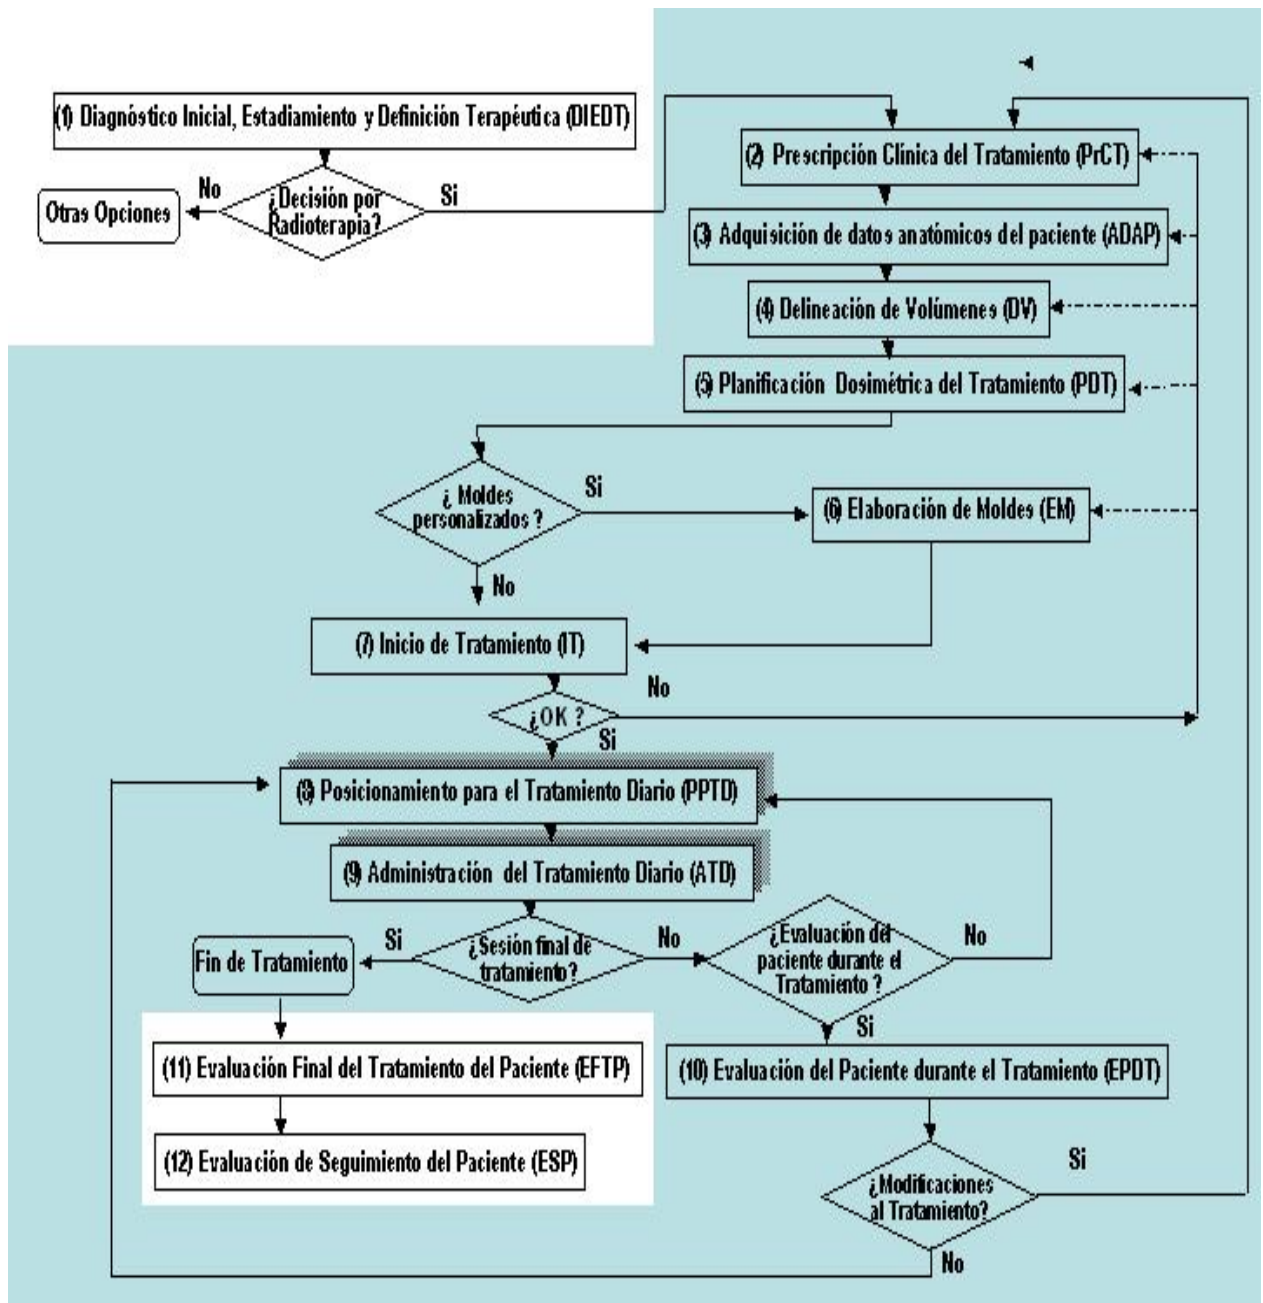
(1) Diagnóstico Inicial, Estadiamiento y Definición Terapéutica (DIEDT)

¿Decisión por Radioterapia?

No

Otras Opciones

Si

(2) Prescripción Clínica del Tratamiento (PrCT)

(3) Adquisición de datos anatómicos del paciente (ADAP)

(4) Delineación de Volúmenes (DV)

(5) Planificación Dosimétrica del Tratamiento (PDT)

¿ Moldes personalizados ?

Si

(6) Elaboración de Moldes (EM)

No

(7) Inicio de Tratamiento (IT)

No

¿OK ?

Si

(8) Posicionamiento para el Tratamiento Diario (PPTD)

(9) Administración del Tratamiento Diario (ATD)

Si

¿Sesión final de tratamiento?

No

¿Evaluación del paciente durante el Tratamiento ?

No

Fin de Tratamiento

Si

(11) Evaluación Final del Tratamiento del Paciente (EFTP)

(10) Evaluación del Paciente durante el Tratamiento (EPDT)

(12) Evaluación de Seguimiento del Paciente (ESP)

Si

¿Modificaciones al Tratamiento?

No